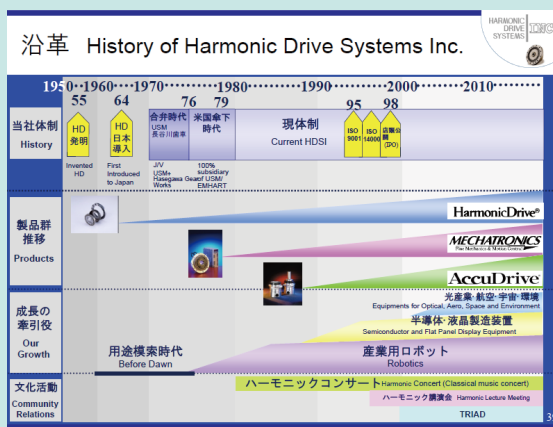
沿革 History of Harmonic Drive Systems Inc.

HARMONIC DRIVE SYSTEMS INC.

1950 1960 1970 1980 1990 2000 2010

55 64 76 79 95 98

当社体制 History

HD 発明
Invented HD

HD 日本導入
First Introduced to Japan

合弁時代 USM 長谷川歯車
J/V USM+ Hasegawa Gear Works

米国傘下時代
100% subsidiary of USM/ EMHART

現体制
Current HDSI

ISO 9001

ISO 14000

店頭公開 (IPO)

製品群推移 Products

HarmonicDrive®

MECHATRONICS

AccuDrive

成長の牽引役 Our Growth

光産業·航空·宇宙·環境
Equipments for Optical, Aero, Space and Environment

半導体·液晶製造装置
Semiconductor and Flat Panel Display Equipment

用途模索時代
Before Dawn

産業用ロボット
Robotics

文化活動 Community Relations

ハーモニックコンサート Harmonic Concert (Classical music concert)

ハーモニック講演会 Harmonic Lecture Meeting

TRIAD

3